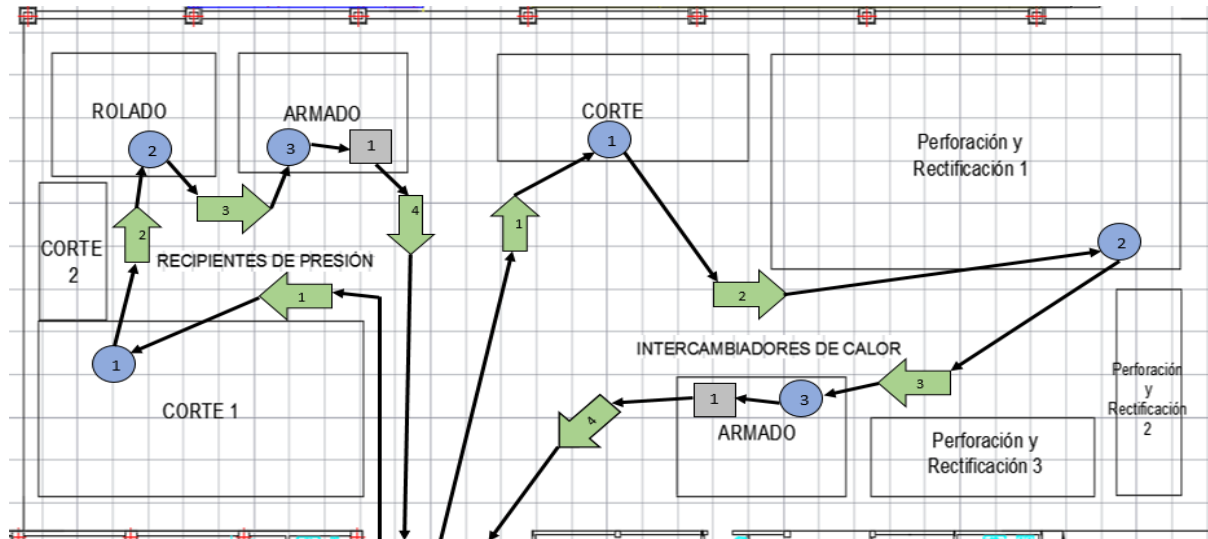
ROLADO

2

ARMADO

3

1

3

4

CORTE 2

2

RECIPIENTES DE PRESIÓN

1

1

CORTE 1

CORTE

1

1

Perforación y Rectificación 1

2

2

INTERCAMBIADORES DE CALOR

3

1

3

4

ARMADO

Perforación y Rectificación 3

Perforación y Rectificación 2